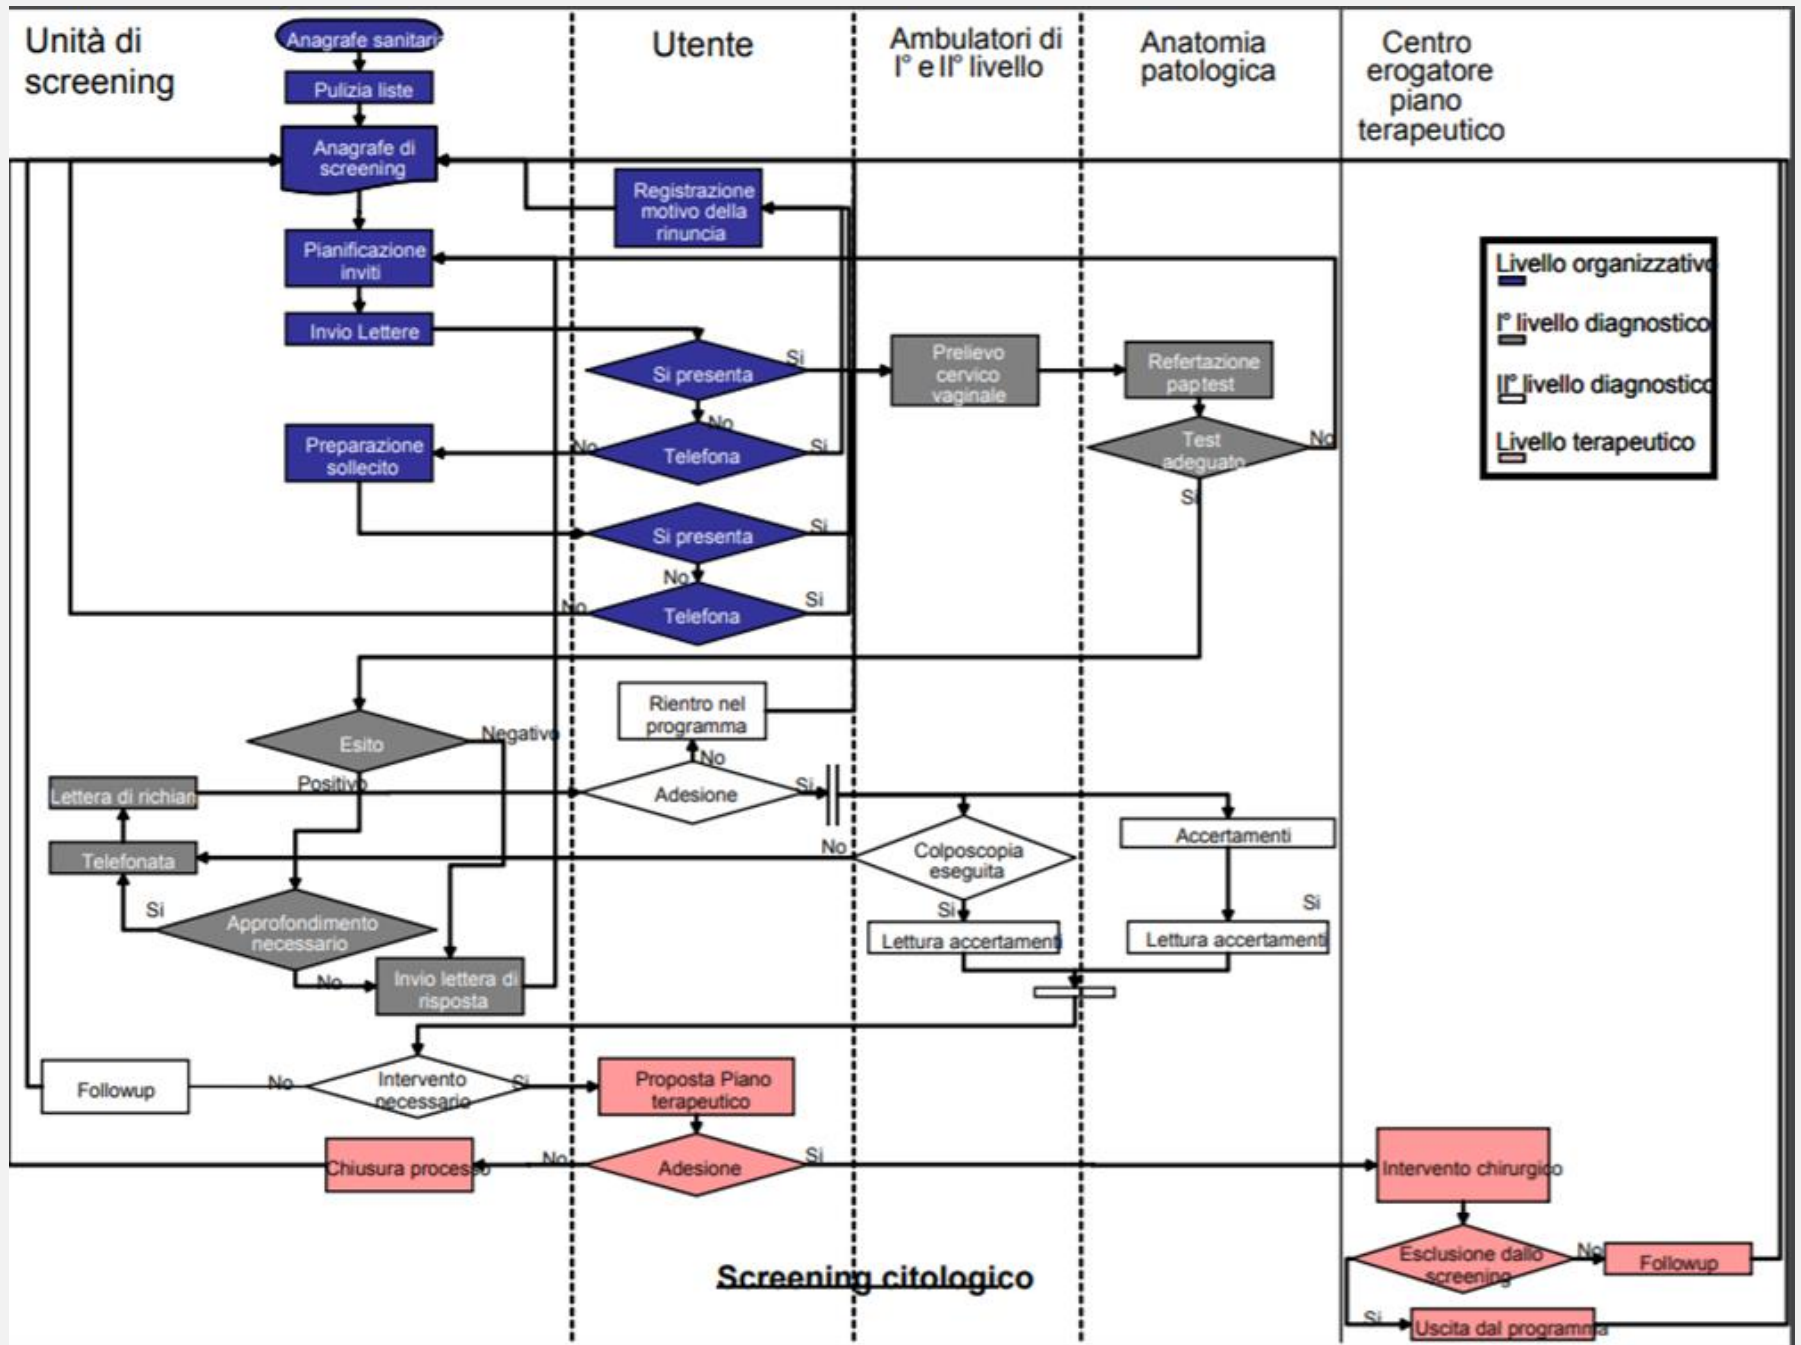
Unità di screening

Anagrafe sanitari

Pulizia liste

Anagrafe di screening

Pianificazione inviti

Invio Lettere

Preparazione sollecito

Utente

Registrazione motivo della rinuncia

Si presenta

Si

No

Telefona

No

Si

Si presenta

Si

No

Telefona

No

Si

Ambulatori di I° e II° livello

Prelievo cervico vaginale

Anatomia patologica

Refertazione paptest

Test adeguato

No

Si

Centro erogatore piano terapeutico

Livello organizzativo

I° livello diagnostico

II° livello diagnostico

Livello terapeutico

Esito

Negativo

Positivo

Rientro nel programma

No

Adesione

Si

Lettera di richiam

Telefonata

No

Colposcopia eseguita

Si

Accertamenti

Si

Approfondimento necessario

Si

No

Invio lettera di risposta

Lettura accertamenti

Lettura accertamenti

Followup

No

Intervento necessario

Si

Proposta Piano terapeutico

Chiusura processo

No

Adesione

Si

Intervento chirurgico

Esclusione dallo screening

No

Followup

Si

Uscita dal programma

Screening citologico